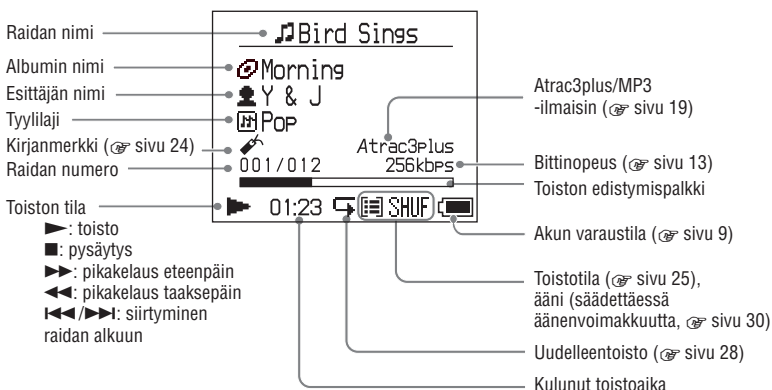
Raidan nimi
Albumin nimi
Esittäjän nimi
Tyylilaji
Kirjanmerkki (☞ sivu 24)
Raidan numero
Toiston tila
►: toisto
■: pysäytys
►►: pikakelaus eteenpäin
◄◄: pikakelaus taaksepäin
I◄◄/►►I: siirtyminen raidan alkuun

♫Bird Sings
Morning
Y & J
Pop
Atrac3plus
001/012
256kbps
01:23
SHUF

Atrac3plus/MP3 -ilmaisin (☞ sivu 19)
Bittinopeus (☞ sivu 13)
Toiston edistymispalkki
Akun varaustila (☞ sivu 9)
Toistotila (☞ sivu 25), ääni (säädettäessä äänenvoimakkuutta, ☞ sivu 30)
Uudelleentoisto (☞ sivu 28)
Kulunut toistoaika